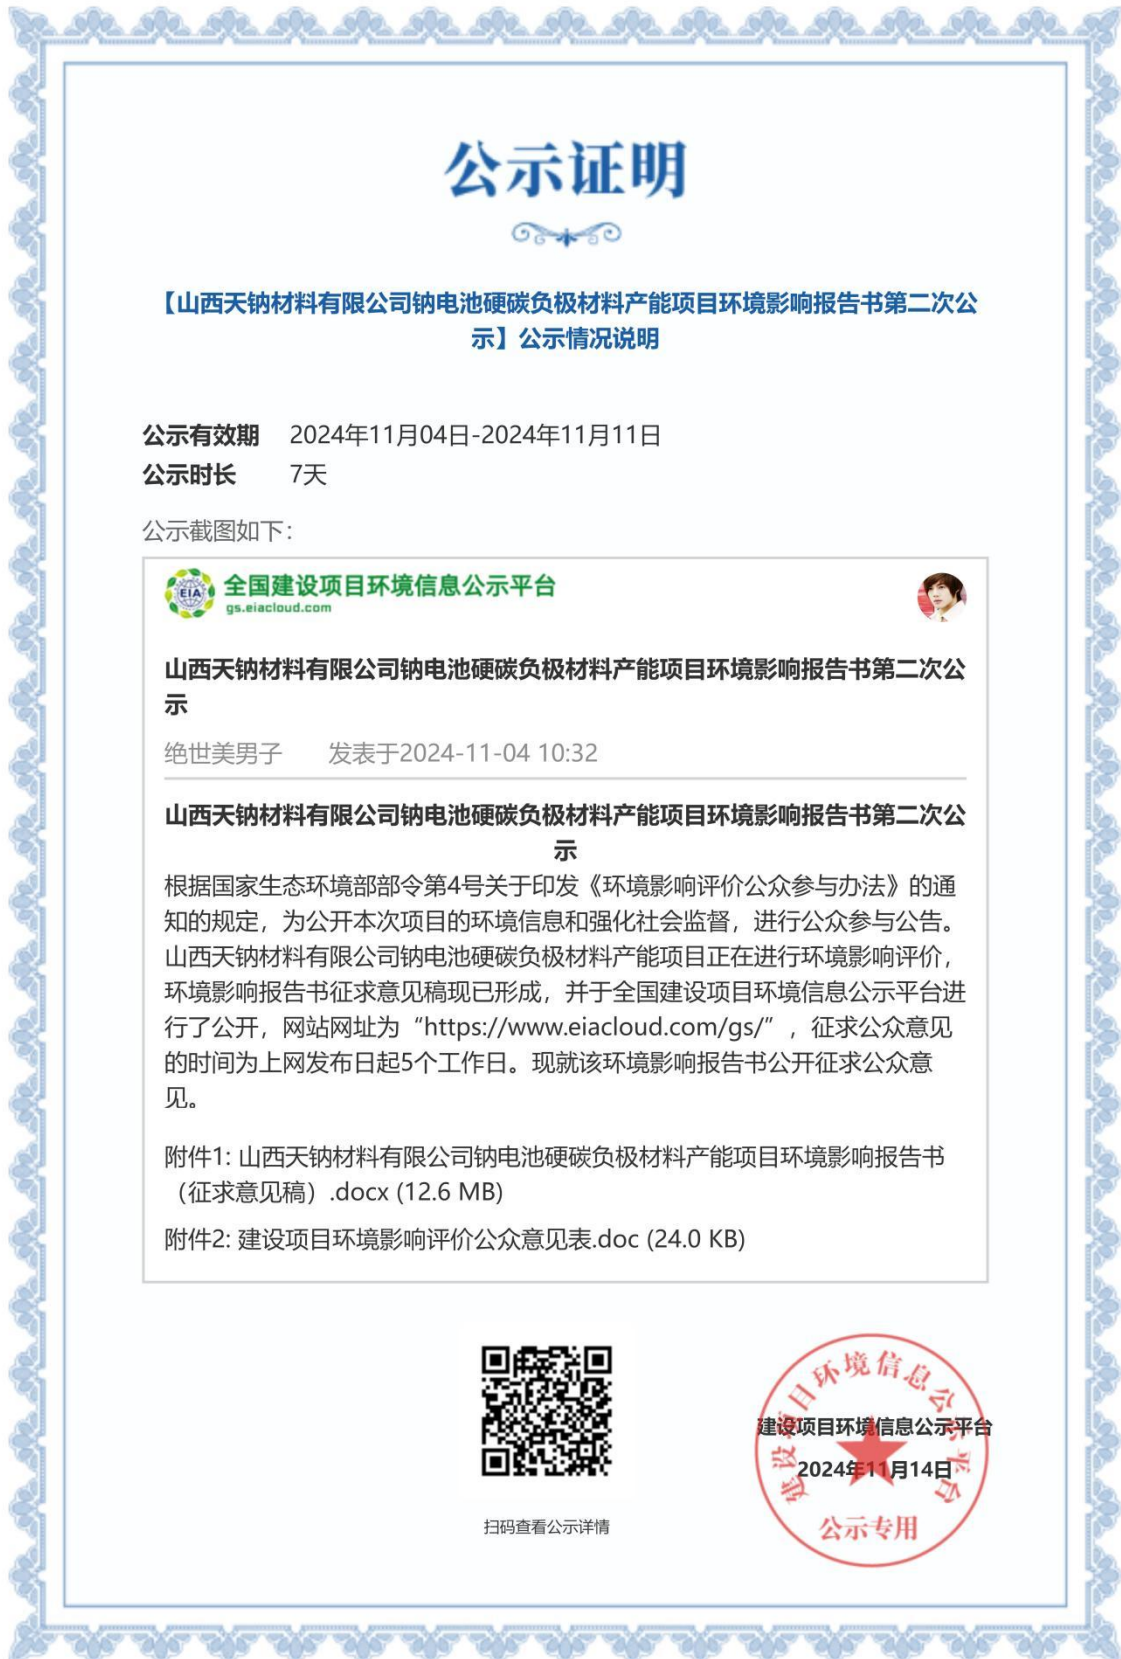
公示证明

【山西天钠材料有限公司钠电池硬碳负极材料产能项目环境影响报告书第二次公示】公示情况说明

公示有效期 2024年11月04日-2024年11月11日
公示时长 7天

公示截图如下:

EIA
全国建设项目环境信息公示平台
gs.eiacloud.com

山西天钠材料有限公司钠电池硬碳负极材料产能项目环境影响报告书第二次公示

绝世美男子 发表于2024-11-04 10:32

山西天钠材料有限公司钠电池硬碳负极材料产能项目环境影响报告书第二次公示

根据国家生态环境部部令第4号关于印发《环境影响评价公众参与办法》的通知的规定，为公开本次项目的环境信息和强化社会监督，进行公众参与公告。山西天钠材料有限公司钠电池硬碳负极材料产能项目正在进行环境影响评价，环境影响报告书征求意见稿现已形成，并于全国建设项目环境信息公示平台进行了公开，网站网址为“https://www.eiacloud.com/gs/”，征求公众意见的时间为上网发布日起5个工作日。现就该环境影响报告书公开征求公众意见。

附件1: 山西天钠材料有限公司钠电池硬碳负极材料产能项目环境影响报告书（征求意见稿）.docx (12.6 MB)

附件2: 建设项目环境影响评价公众意见表.doc (24.0 KB)

扫码查看公示详情

建设项目环境信息公示平台
公示专用
建设项目环境信息公示平台
2024年11月14日